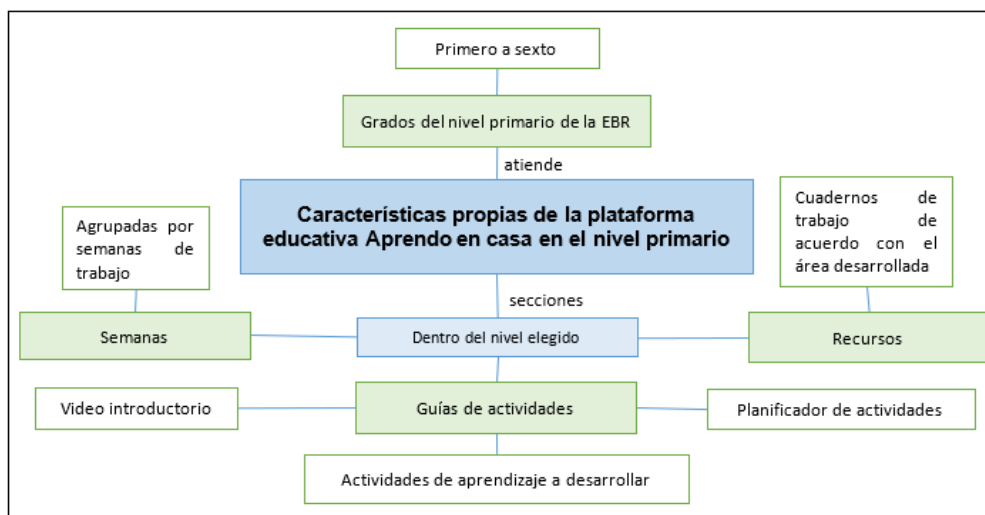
Primero a sexto

Grados del nivel primario de la EBR

atiende

Características propias de la plataforma educativa Aprendo en casa en el nivel primario

Agrupadas por semanas de trabajo

Cuadernos de trabajo de acuerdo con el área desarrollada

secciones

Semanas

Dentro del nivel elegido

Recursos

Video introductorio

Guías de actividades

Planificador de actividades

Actividades de aprendizaje a desarrollar